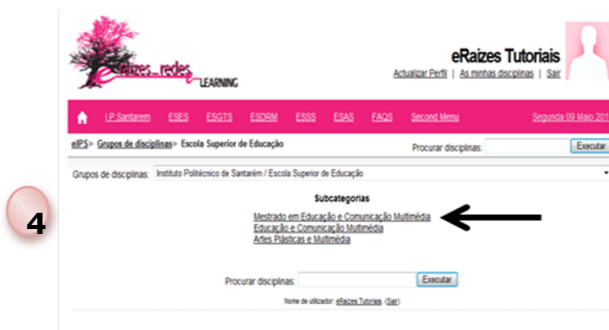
eRaizes_redes LEARNING

eRaizes Tutoriais
Actualizar Perfil | As minhas disciplinas | Sair

I.P.Santarem ESES ESGTS ESDRM ESSS ESAS FAQS Second Menu Segunda 09 Maio 201

eIPS > Grupos de disciplinas > Escola Superior de Educação
Procurar disciplinas: Executar

Grupos de disciplinas: Instituto Politécnico de Santarém / Escola Superior de Educação

4

Subcategorias
Mestrado em Educação e Comunicação Multimédia
Educação e Comunicação Multimédia
Artes Plásticas e Multimédia

Procurar disciplinas: Executar

Nome de utilizador: eRaizes Tutoriais (Sair)